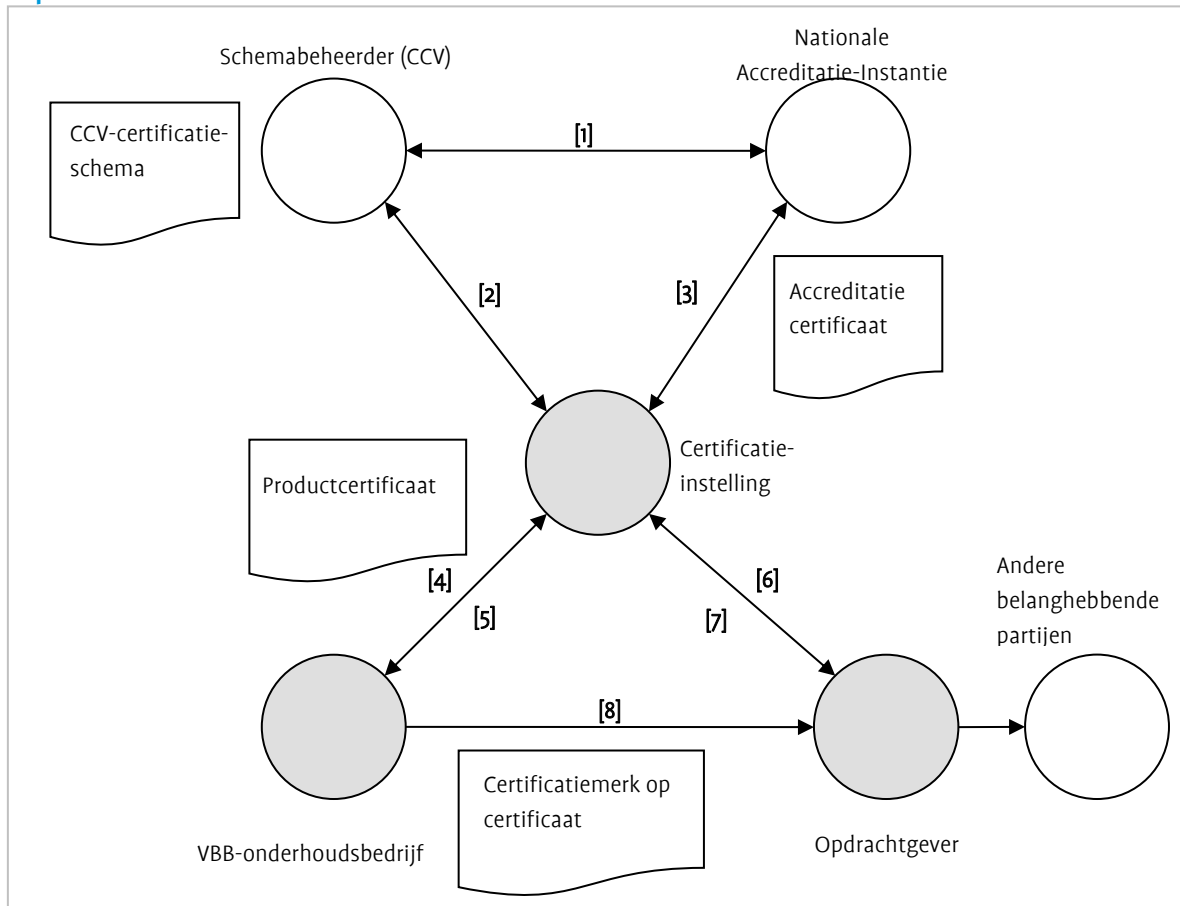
Schemabeheerder (CCV)

Nationale Accreditatie-Instantie

CCV-certificatieschema

[1]

[2]

[3]

Accreditatie certificaat

Productcertificaat

Certificatieinstelling

[4]

[5]

[6]

[7]

Andere belanghebbende partijen

[8]

Certificatiemerk op certificaat

VBB-onderhoudsbedrijf

Opdrachtgever